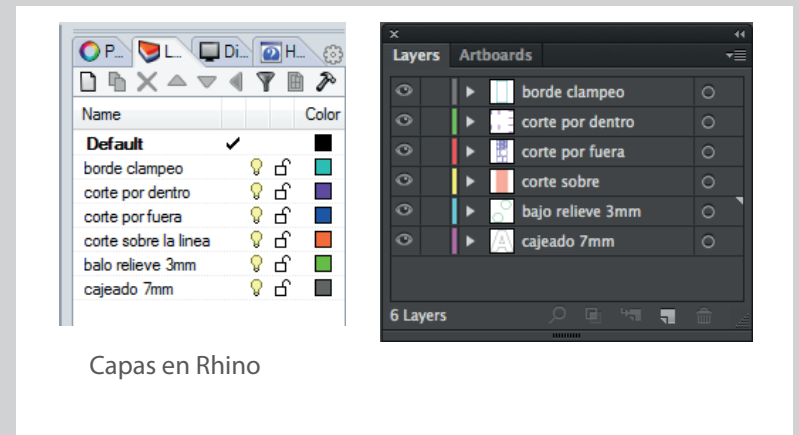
P... L... Di... H...

| Name | | | Color |
|---|---|---|---|
| Default | ✓ | | |
| borde clampeo | | | |
| corte por dentro | | | |
| corte por fuera | | | |
| corte sobre la linea | | | |
| balo relieve 3mm | | | |
| cajeado 7mm | | | |

Layers Artboards

borde clampeo
corte por dentro
corte por fuera
corte sobre
bajo relieve 3mm
cajeado 7mm

6 Layers

Capas en Rhino